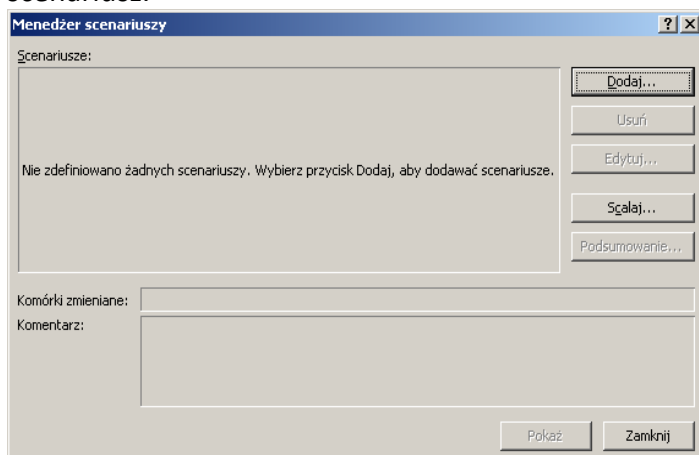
scenariusz.

Menedżer scenariuszy

?

Scenariusze:

Nie zdefiniowano żadnych scenariuszy. Wybierz przycisk Dodaj, aby dodawać scenariusze.

Dodaj...

Usuń

Edytuj...

Scalaj...

Podsumowanie...

Komórki zmieniane:

Komentarz:

Pokaż

Zamknij